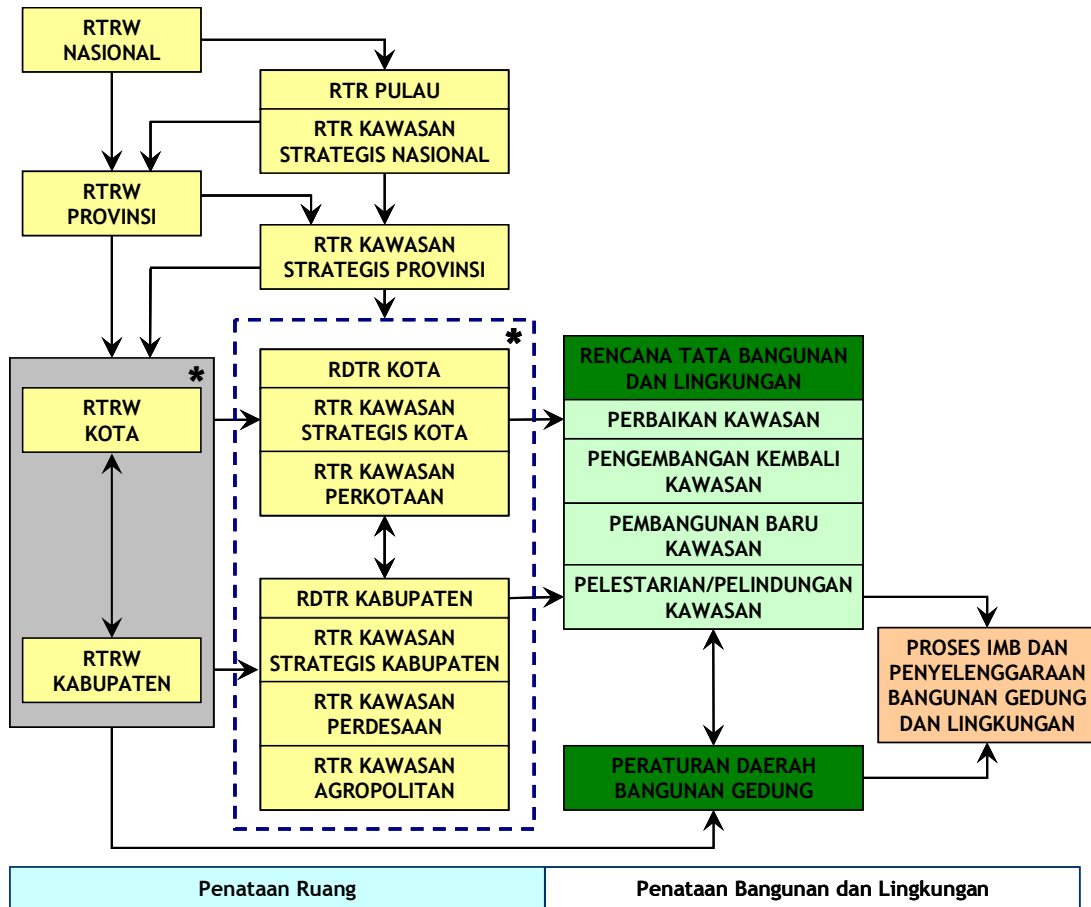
RTRW NASIONAL

RTR PULAU

RTR KAWASAN STRATEGIS NASIONAL

RTRW PROVINSI

RTR KAWASAN STRATEGIS PROVINSI

*

RTRW KOTA

RTRW KABUPATEN

*

RDTR KOTA

RTR KAWASAN STRATEGIS KOTA

RTR KAWASAN PERKOTAAN

RDTR KABUPATEN

RTR KAWASAN STRATEGIS KABUPATEN

RTR KAWASAN PERDESAAN

RTR KAWASAN AGROPOLITAN

RENCANA TATA BANGUNAN DAN LINGKUNGAN

PERBAIKAN KAWASAN

PENGEMBANGAN KEMBALI KAWASAN

PEMBANGUNAN BARU KAWASAN

PELESTARIAN/PELINDUNGAN KAWASAN

PROSES IMB DAN PENYELENGGARAAN BANGUNAN GEDUNG DAN LINGKUNGAN

PERATURAN DAERAH BANGUNAN GEDUNG

| Penataan Ruang | Penataan Bangunan dan Lingkungan |
|---|---|